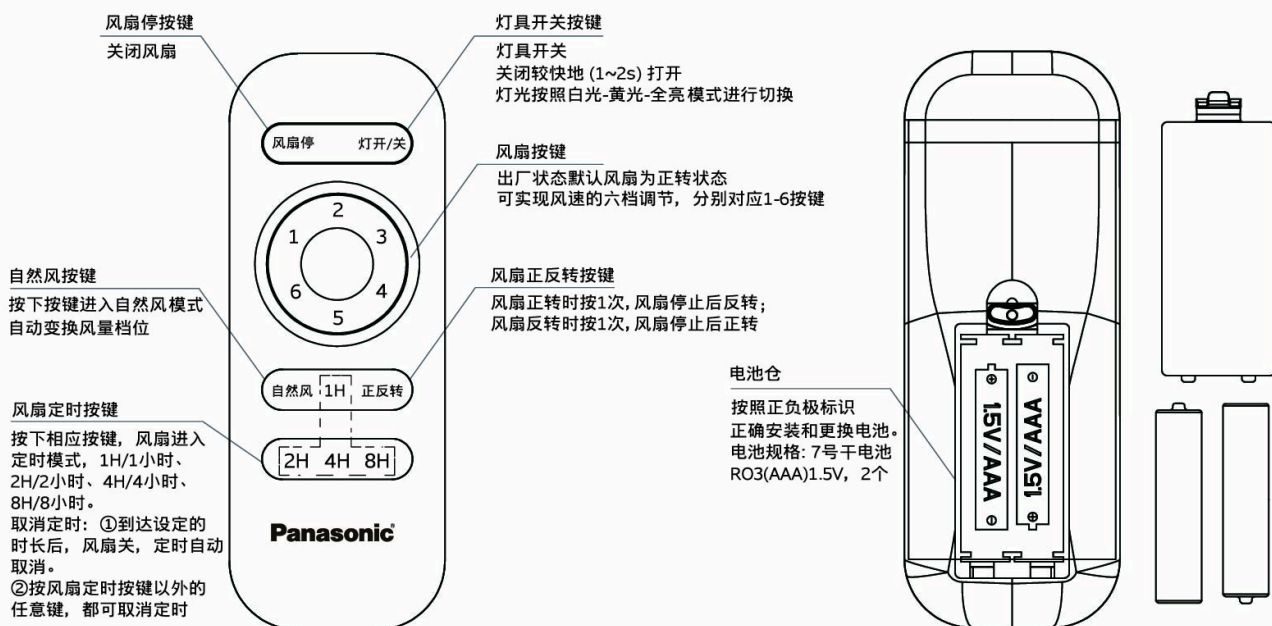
风扇停按键
关闭风扇

灯具开关按键
灯具开关
关闭较快地 (1~2s) 打开
灯光按照白光-黄光-全亮模式进行切换

风扇停
灯开/关

风扇按键
出厂状态默认风扇为正转状态
可实现风速的六档调节，分别对应1-6按键

2
1
3
6
4
5

自然风按键
按下按键进入自然风模式
自动变换风量档位

风扇正反转按键
风扇正转时按1次，风扇停止后反转；
风扇反转时按1次，风扇停止后正转

自然风
1H
正反转

风扇定时按键
按下相应按键，风扇进入定时模式，1H/1小时、2H/2小时、4H/4小时、8H/8小时。
取消定时：①到达设定的时长后，风扇关，定时自动取消。
②按风扇定时按键以外的任意键，都可取消定时

2H
4H
8H

Panasonic

电池仓
按照正负极标识
正确安装和更换电池。
电池规格：7号干电池
RO3(AAA)1.5V，2个

1.5V/AAA
1.5V/AAA